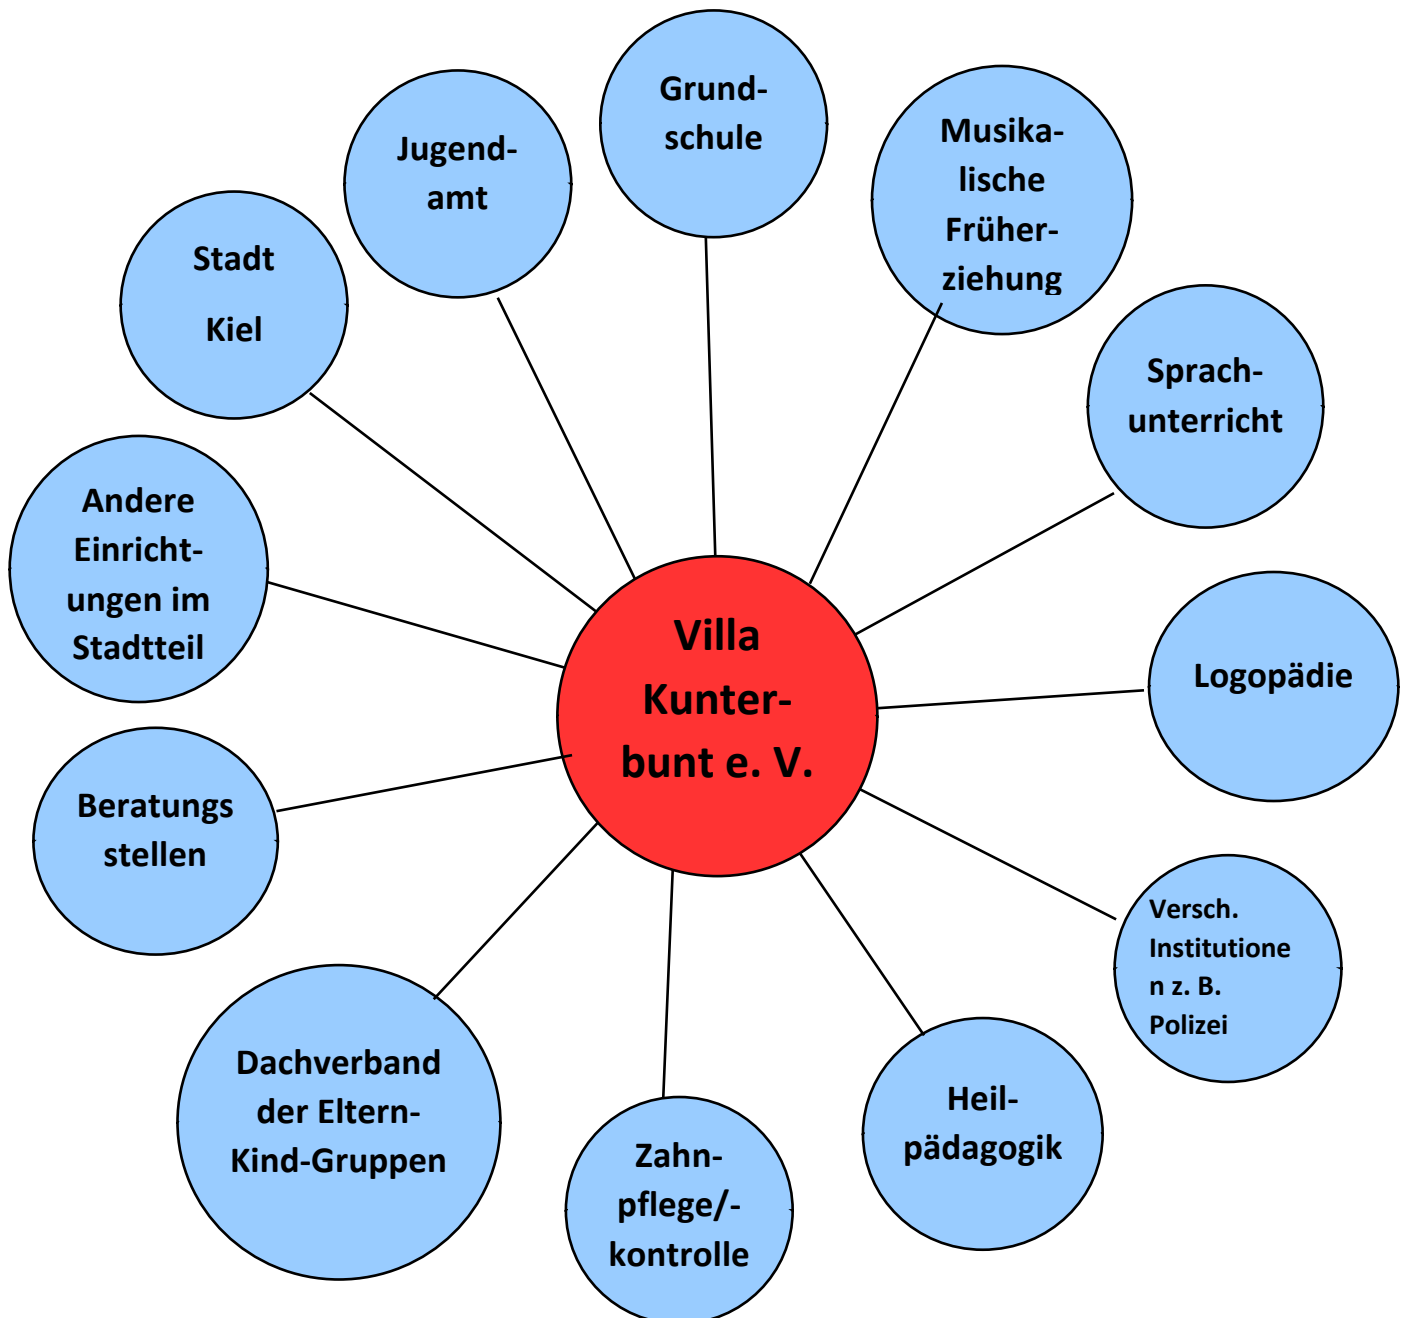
Villa Kunterbunt e. V.

Grundschule

Jugendamt

Musikalische Früherziehung

Stadt

Kiel

Sprachunterricht

Andere Einrichtungen im Stadtteil

Logopädie

Beratungs stellen

Versch. Institutionen z. B. Polizei

Dachverband der Eltern-Kind-Gruppen

Heilpädagogik

Zahnpflege/-kontrolle